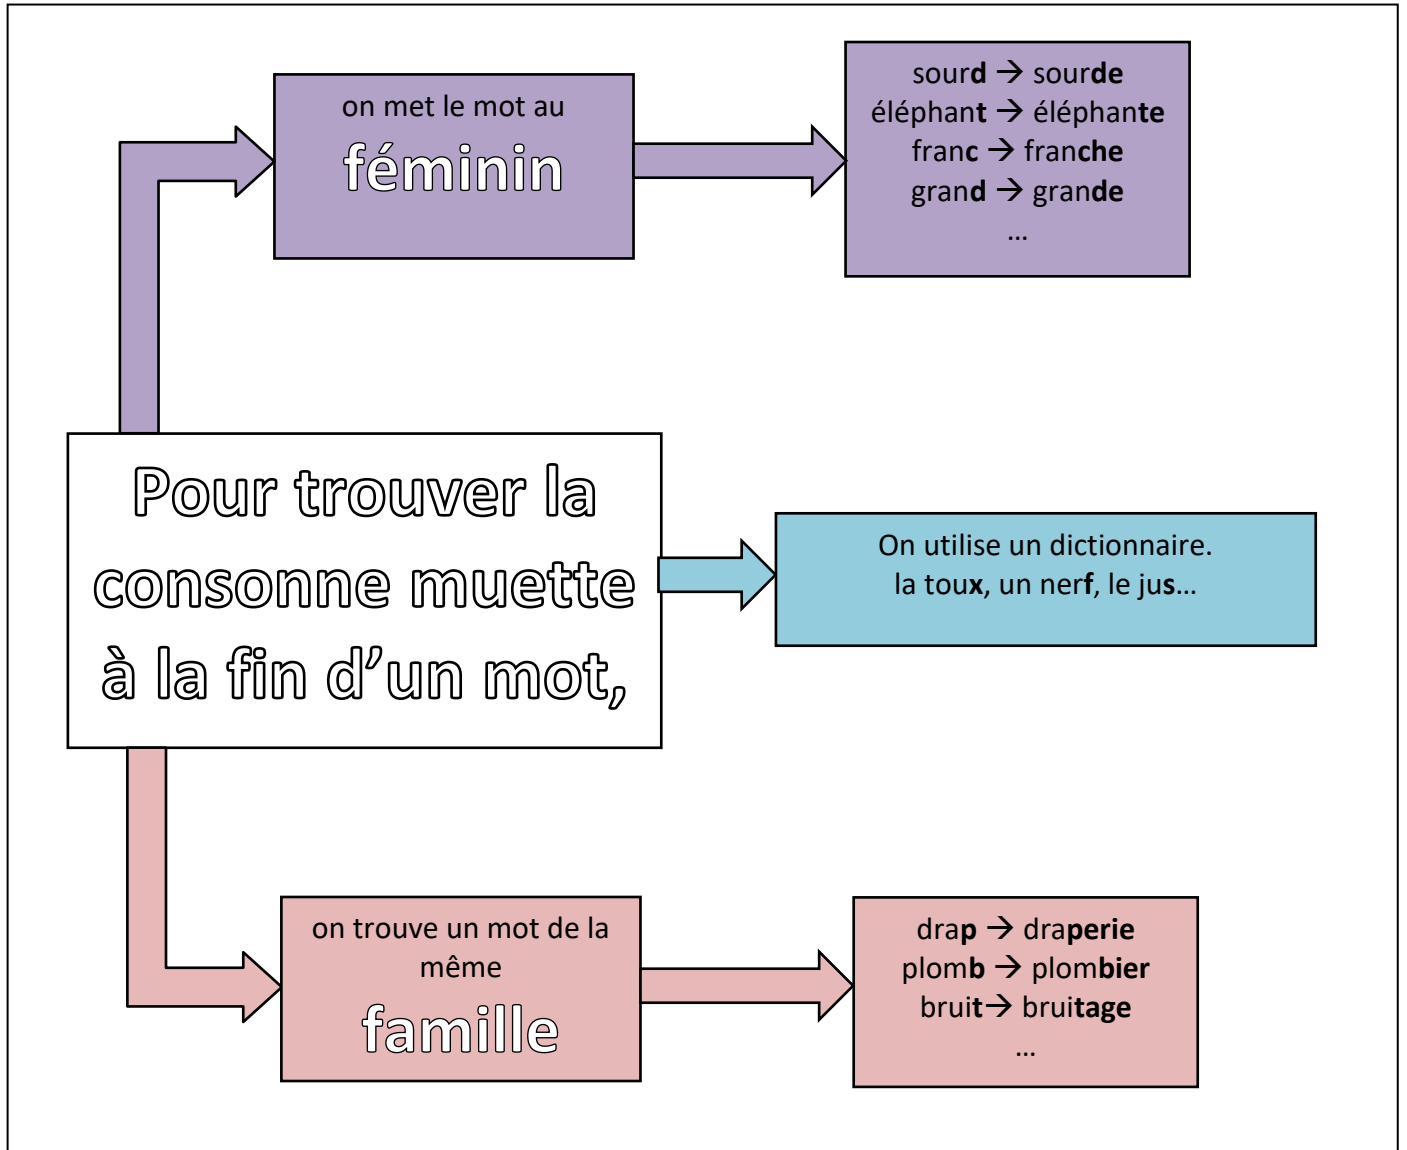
on met le mot au
féminin

sourd → sourde
éléphant → éléphante
franc → franche
grand → grande
...

Pour trouver la consonne muette à la fin d'un mot,

On utilise un dictionnaire.
la toux, un nerf, le jus...

on trouve un mot de la même
famille

drap → draperie
plomb → plombier
bruit→ bruitage
...